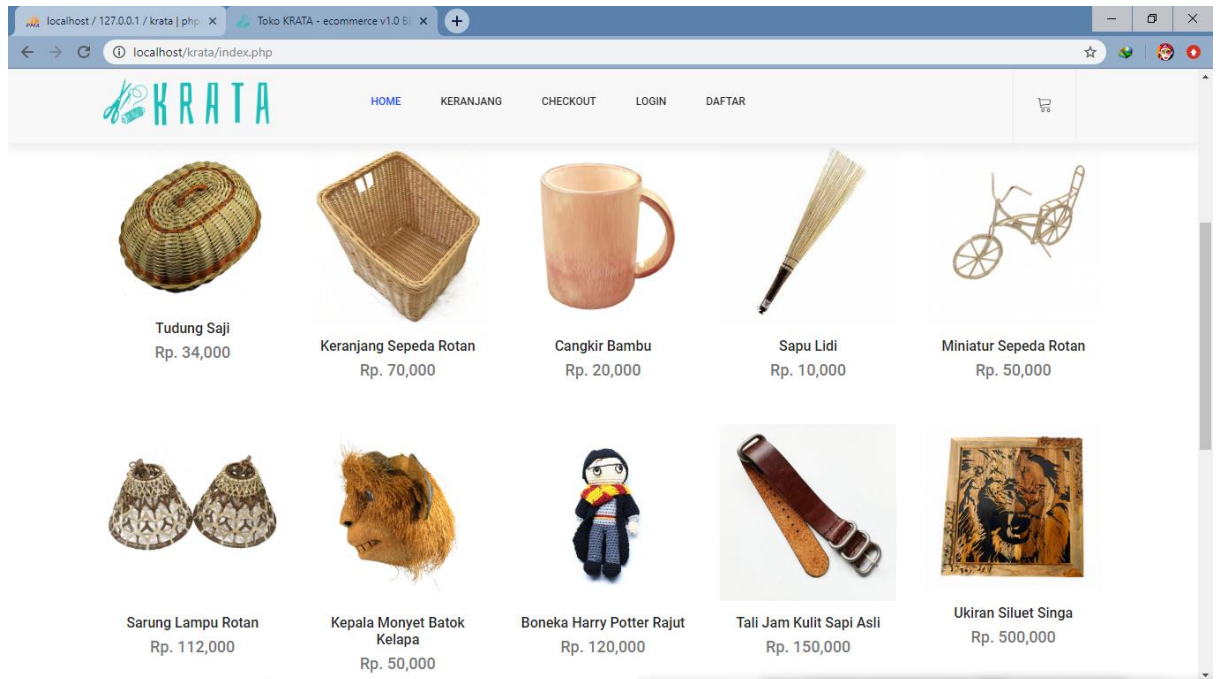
localhost / 127.0.0.1 / krata | php ×
Toko KRATA - ecommerce v1.0 B ×
localhost/krata/index.php

KRATA
HOME
KERANJANG
CHECKOUT
LOGIN
DAFTAR

Tudung Saji
Rp. 34,000

Keranjang Sepeda Rotan
Rp. 70,000

Cangkir Bambu
Rp. 20,000

Sapu Lidi
Rp. 10,000

Miniatur Sepeda Rotan
Rp. 50,000

Sarung Lampu Rotan
Rp. 112,000

Kepala Monyet Batok Kelapa
Rp. 50,000

Boneka Harry Potter Rajut
Rp. 120,000

Tali Jam Kulit Sapi Asli
Rp. 150,000

Ukiran Siluet Singa
Rp. 500,000